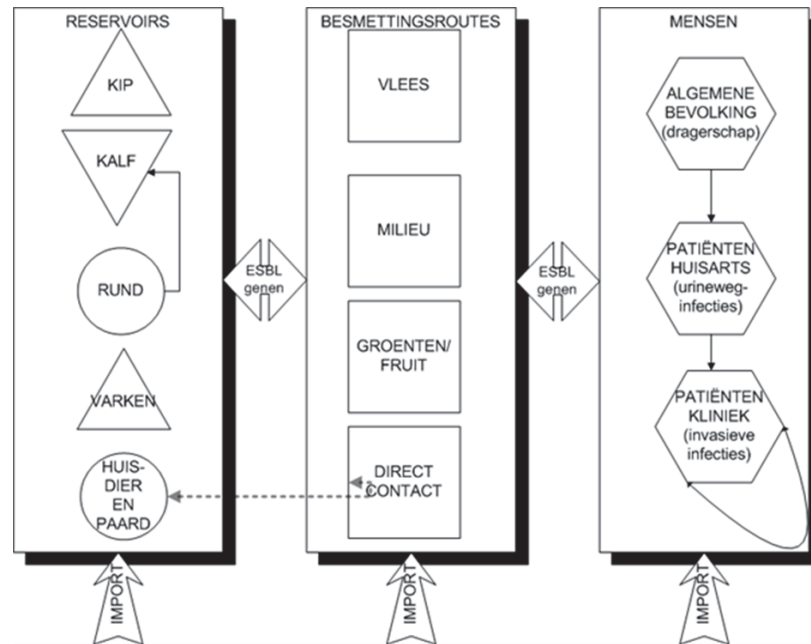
RESERVOIRS

KIP

KALF

RUND

VARKEN

HUIS-DIER EN PAARD

ESBL genen

BESMETTINGSROUTES

VLEES

MILIEU

GROENTEN/ FRUIT

DIRECT CONTACT

ESBL genen

MENSEN

ALGEMENE BEVOLKING (dragerschap)

PATIËNTEN HUISARTS (urineweg-infecties)

PATIËNTEN KLINIEK (invasieve infecties)

IMPORT

IMPORT

IMPORT